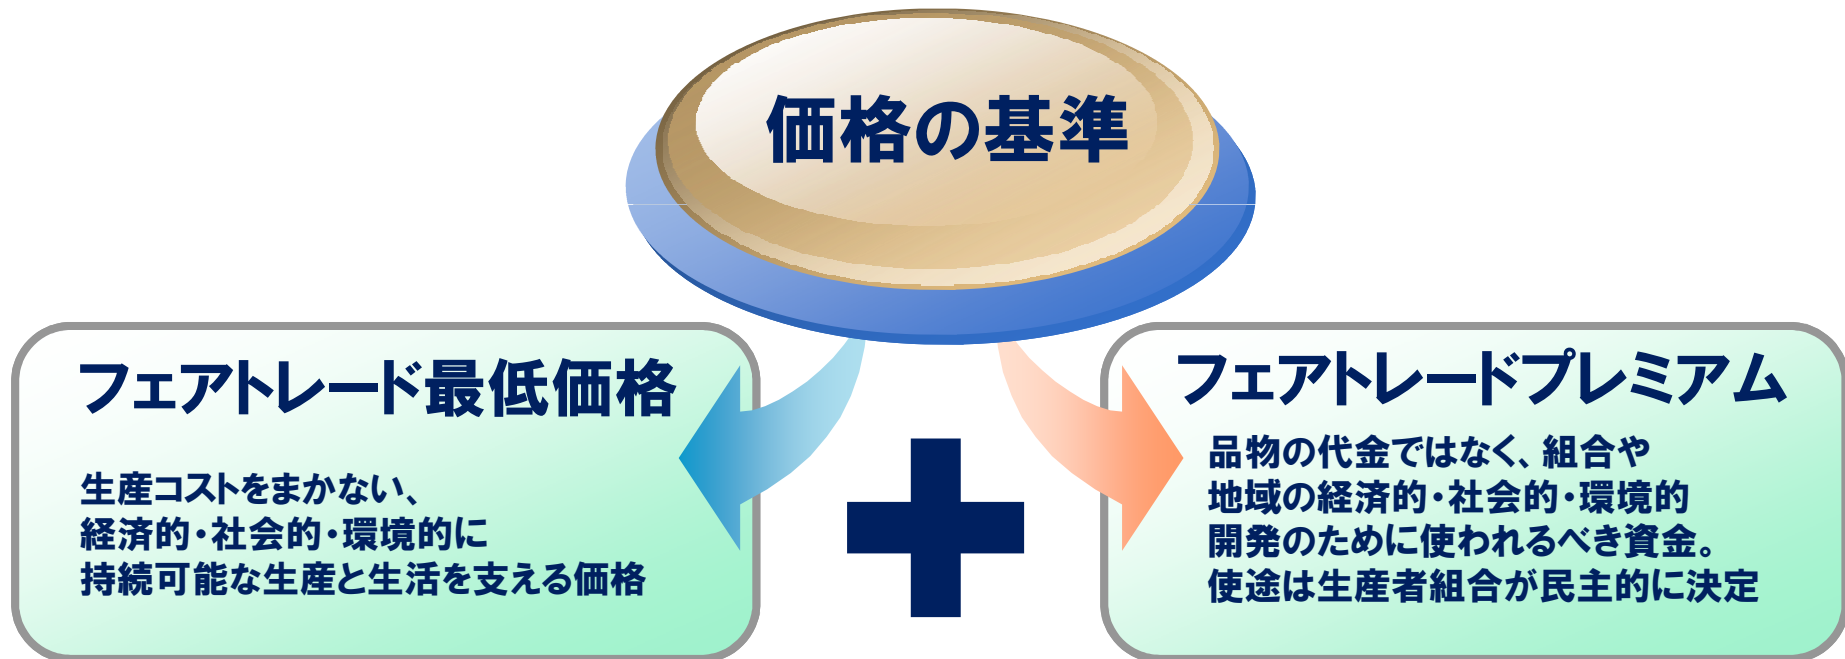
価格の基準

フェアトレード最低価格

生産コストをまかない、
経済的・社会的・環境的に
持続可能な生産と生活を支える価格

フェアトレードプレミアム

品物の代金ではなく、組合や
地域の経済的・社会的・環境的
開発のために使われるべき資金。
使途は生産者組合が民主的に決定